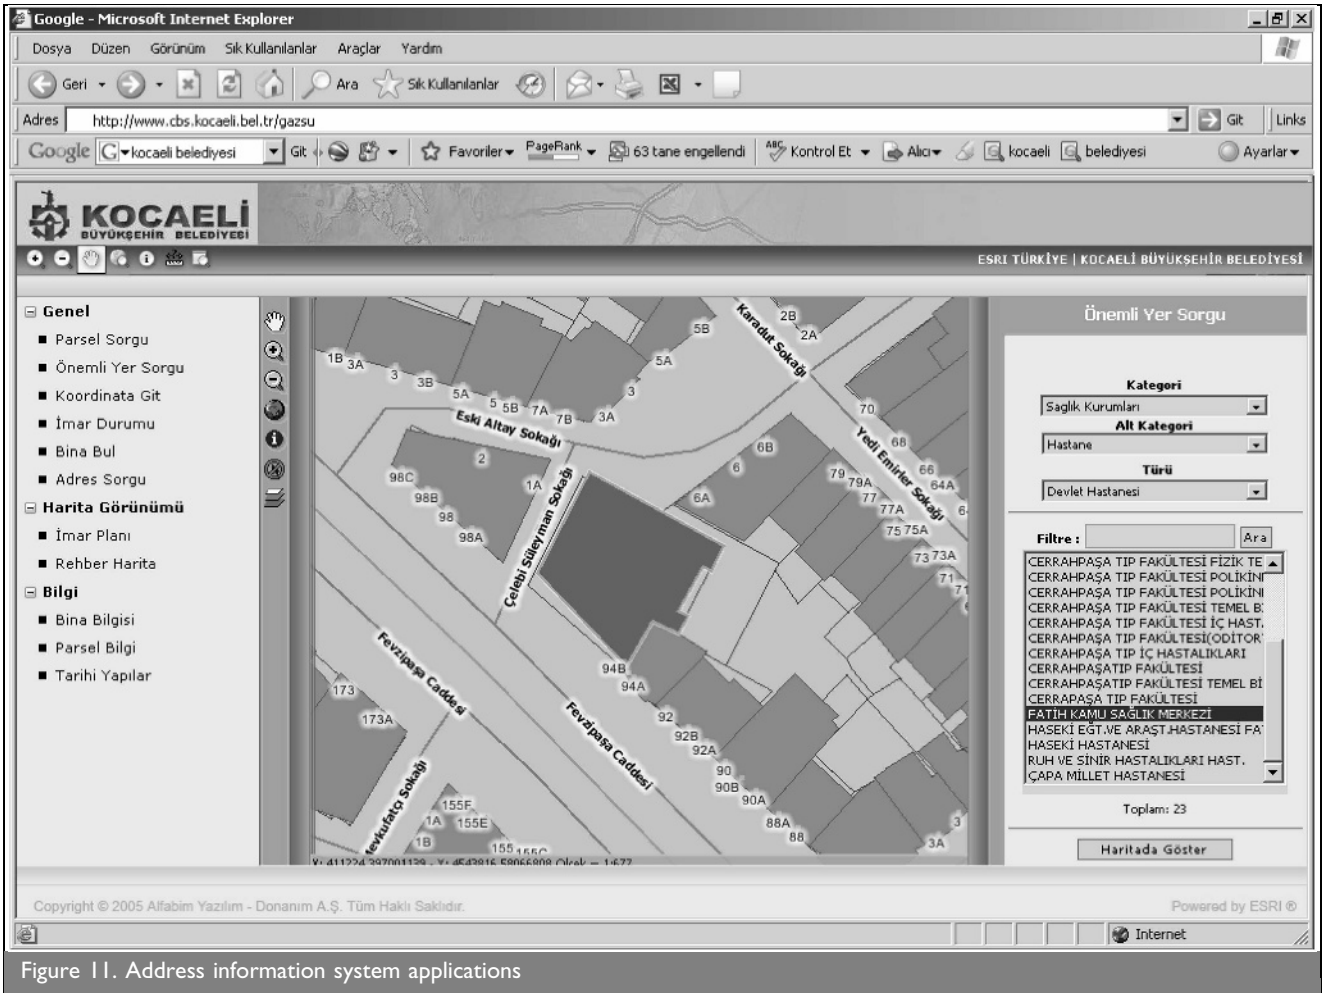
Google - Microsoft Internet Explorer

Dosya Düzen Görünüm Sık Kullanılanlar Araçlar Yardım

Geri Ara Sık Kullanılanlar

Adres http://www.cbs.kocaeli.bel.tr/gazsu Git Links

Google kocaeli belediyesi Git Favoriler PageRank 63 tane engellendi Kontrol Et Alıcı kocaeli belediyesi Ayarlar

KOCAELİ
BÜYÜKŞEHİR BELEDİYESİ

ESRI TÜRKİYE | KOCAELİ BÜYÜKŞEHİR BELEDİYESİ

Genel
Parsel Sorgu
Önemli Yer Sorgu
Koordinata Git
İmar Durumu
Bina Bul
Adres Sorgu
Harita Görünümü
İmar Planı
Rehber Harita
Bilgi
Bina Bilgisi
Parsel Bilgi
Tarihi Yapılar

1B 3A 3 3B 5A 5 5B 7A 7B 3A 3 5A 5B 2B 2A Karadut Sokağı Eski Altay Sokağı 2 98C 98B 98 98A 1A Çelebi Süleyman Sokağı 6B 6 6A 70 68 66 64A 79 79A 77 77A 75 75A 73 73A 71 Yedi Emirler Sokağı Fevzipaşa Caddesi Fevzipaşa Caddesi 173 173A 94B 94A 92 92B 92A 90 90B 90A 88A 88 3 3A Nevkufatçı Sokağı 155F 1A 155E 1B 155 155C

X: 411224.397001139 - Y: 4543816.58066808 Ölçek = 1:677

Önemli Yer Sorgu

Kategori
Sağlık Kurumları
Alt Kategori
Hastane
Türü
Devlet Hastanesi

Filtre : Ara

CERRAHPAŞA TIP FAKÜLTESİ FİZİK TE
CERRAHPAŞA TIP FAKÜLTESİ POLİKİNİ
CERRAHPAŞA TIP FAKÜLTESİ POLİKİNİ
CERRAHPAŞA TIP FAKÜLTESİ TEMEL B
CERRAHPAŞA TIP FAKÜLTESİ İÇ HAST.
CERRAHPAŞA TIP FAKÜLTESİ(ODİTOR
CERRAHPAŞA TIP İÇ HASTALIKLARI
CERRAHPAŞATIP FAKÜLTESİ
CERRAHPAŞATIP FAKÜLTESİ TEMEL Bİ
CERRAPAŞA TIP FAKÜLTESİ
FATİH KAMU SAĞLIK MERKEZİ
HASEKİ EĞT.VE ARAŞT.HASTANESİ FA
HASEKİ HASTANESİ
RUH VE SİNİR HASTALIKLARI HAST.
ÇAPA MİLLET HASTANESİ

Toplam: 23

Haritada Göster

Copyright © 2005 Alfabim Yazılım - Donanım A.Ş. Tüm Haklı Saklıdır.

Powered by ESRI ®

Internet

Figure 11. Address information system applications